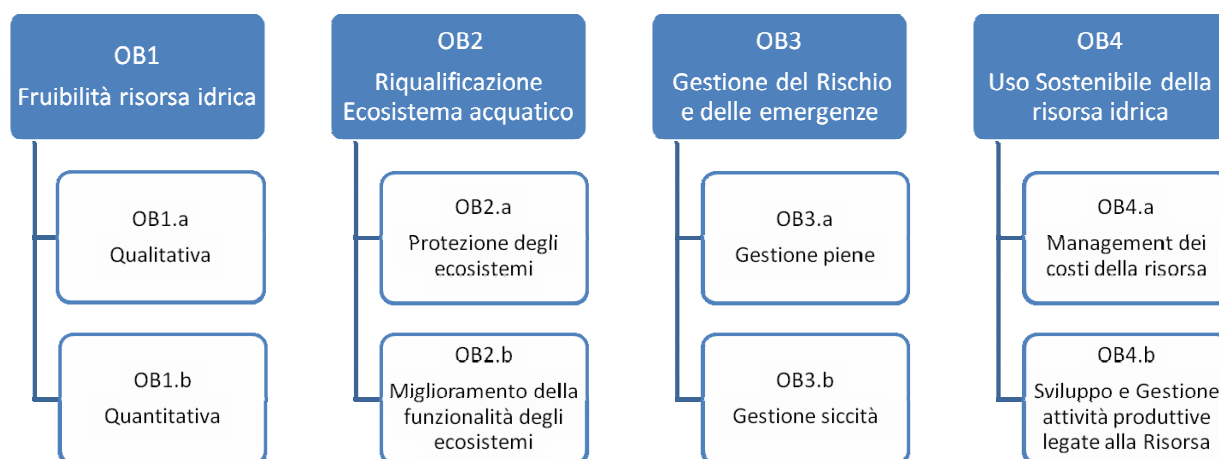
OB1
Fruibilità risorsa idrica

OB1.a
Qualitativa

OB1.b
Quantitativa

OB2
Riqualificazione Ecosistema acquatico

OB2.a
Protezione degli ecosistemi

OB2.b
Miglioramento della funzionalità degli ecosistemi

OB3
Gestione del Rischio e delle emergenze

OB3.a
Gestione piene

OB3.b
Gestione siccità

OB4
Uso Sostenibile della risorsa idrica

OB4.a
Management dei costi della risorsa

OB4.b
Sviluppo e Gestione attività produttive legate alla Risorsa